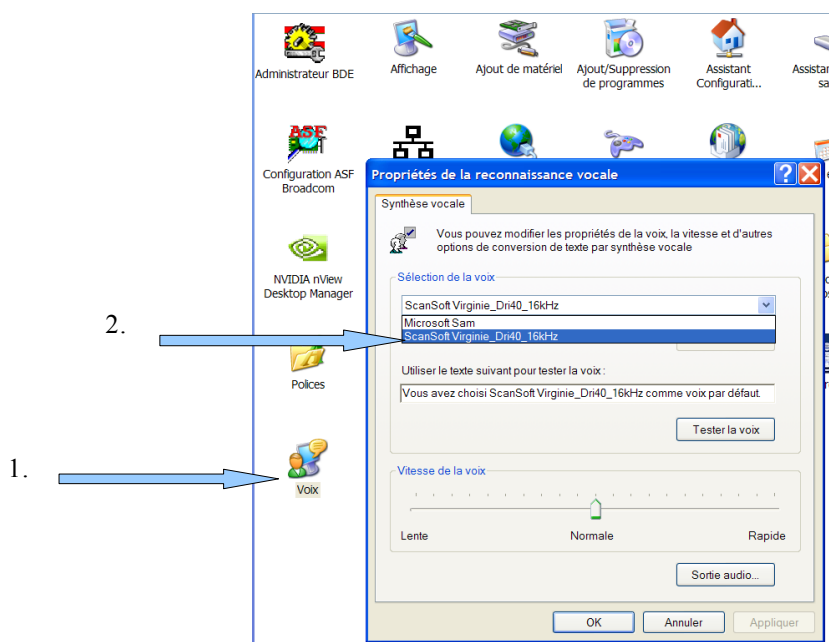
Administrateur BDE

Affichage

Ajout de matériel

Ajout/Suppression de programmes

Assistant Configurati...

Assista sa

Configuration ASF Broadcom

NVIDIA nView Desktop Manager

Polices

Voix

2.

1.

Propriétés de la reconnaissance vocale

Synthèse vocale

Vous pouvez modifier les propriétés de la voix, la vitesse et d'autres options de conversion de texte par synthèse vocale

Sélection de la voix

ScanSoft Virginie_Dri40_16kHz

Microsoft Sam

ScanSoft Virginie_Dri40_16kHz

Utiliser le texte suivant pour tester la voix :

Vous avez choisi ScanSoft Virginie_Dri40_16kHz comme voix par défaut.

Tester la voix

Vitesse de la voix

Lente

Normale

Rapide

Sortie audio...

OK

Annuler

Appliquer